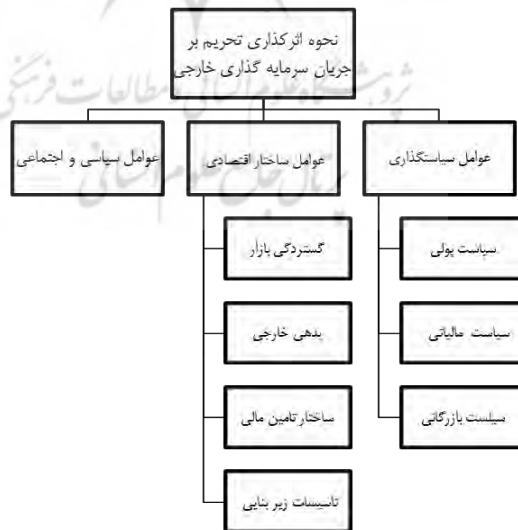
نحوه اثرگذاری تحریم بر جریان سرمایه گذاری خارجی

عوامل سیاستگذاری

عوامل ساختار اقتصادی

عوامل سیاسی و اجتماعی

سیاست پولی

سیاست مالیاتی

سیاست بازرگانی

گستردگی بازار

بدهی خارجی

ساختار تامین مالی

تاسیسات زیر بنایی

پژوهشگاه علوم انسانی و مطالعات فرهنگی
پرتال جامع علوم انسانی